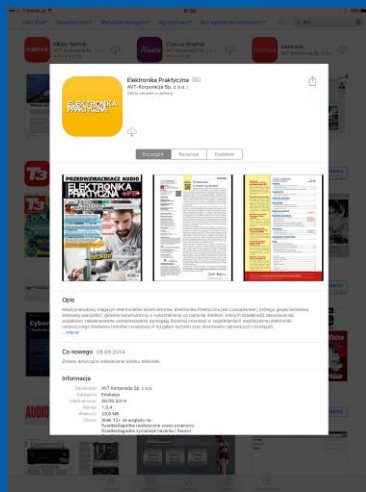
Elektronika Praktyczna
AVT-Korporacja Sp. z o.o.

Szczegóły
Recenzje
Podobne

PRZEDWZMACNIACZ AUDIO
ELEKTRONIKA PRAKTYCZNA

Opis

Co nowego 09.09.2014

Informacje
Deweloper AVT-Korporacja Sp. z o.o.
Kategoria Edukacja
Uaktualniono 09.09.2014
Wersja 1.0.4
Wielkość 23,8 MB
Ocena Wiek 12+

Elektronika
T3
Cyber
AUDIO